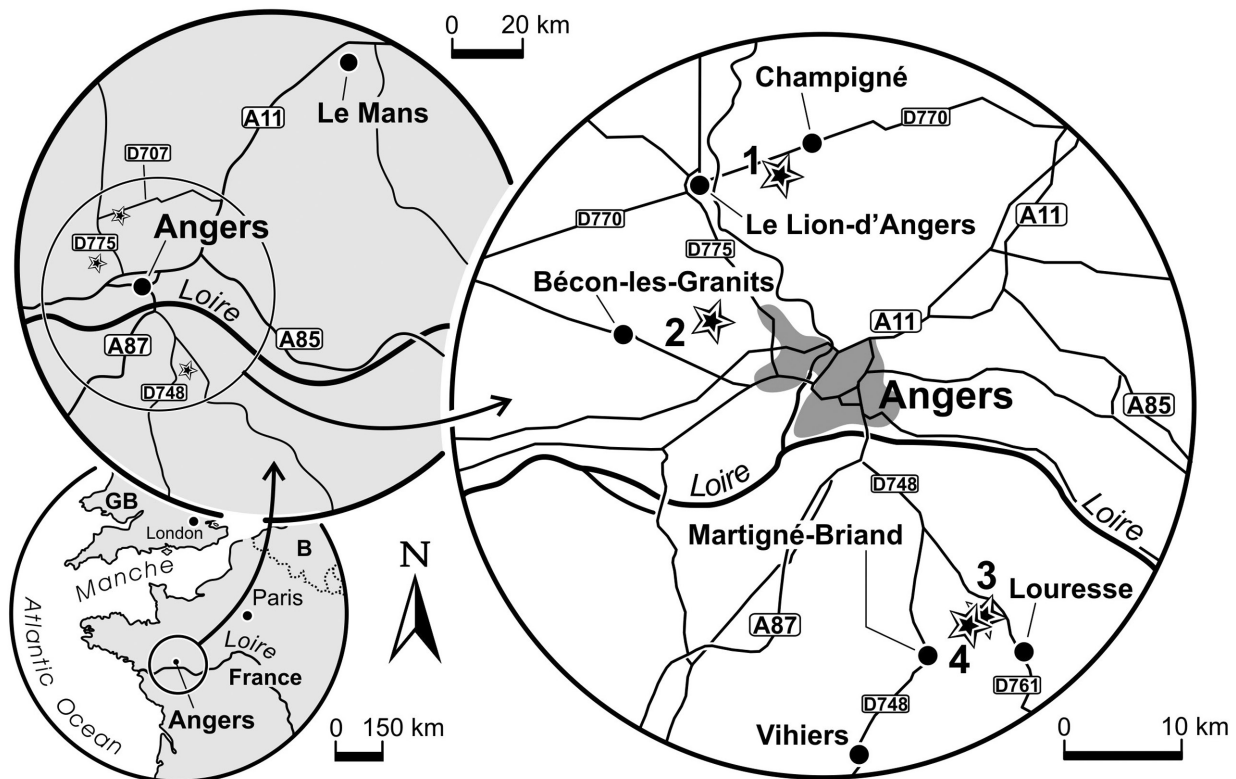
0 20 km

Le Mans
A11
D707
Angers
D775
Loire
A85
A87
D748

GB
London
B
Manche
Paris
Loire
France
Atlantic Ocean
Angers
0 150 km

N

Champigné
D770
1
Le Lion-d'Angers
D770
A11
D775
Bécon-les-Granits
2
A11
Angers
A85
Loire
D748
Loire
Martigné-Briand
3
Louresse
A87
4
D761
D748
Vihiers
0 10 km